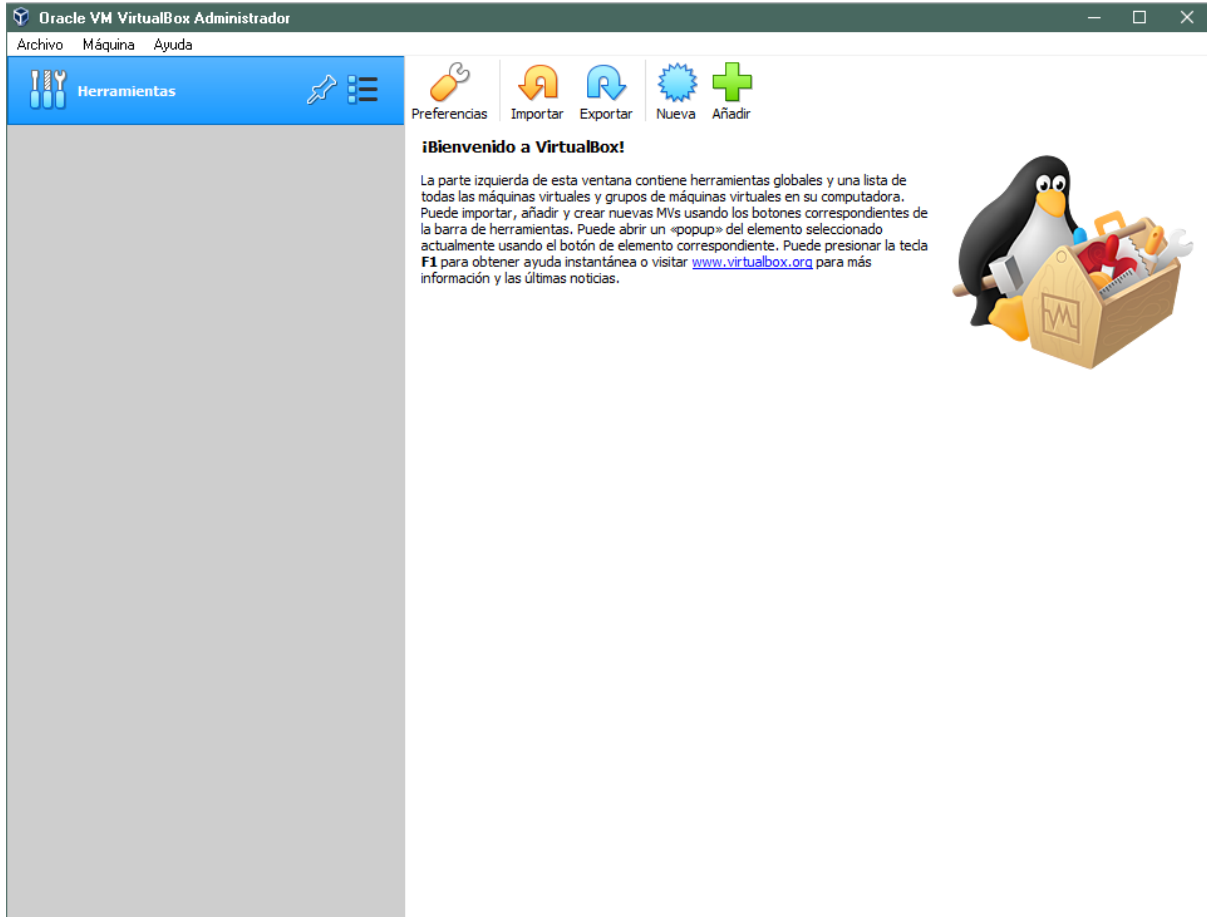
Oracle VM VirtualBox Administrador

Archivo Máquina Ayuda

Herramientas

Preferencias Importar Exportar Nueva Añadir

¡Bienvenido a VirtualBox!

La parte izquierda de esta ventana contiene herramientas globales y una lista de todas las máquinas virtuales y grupos de máquinas virtuales en su computadora. Puede importar, añadir y crear nuevas MVs usando los botones correspondientes de la barra de herramientas. Puede abrir un «popup» del elemento seleccionado actualmente usando el botón de elemento correspondiente. Puede presionar la tecla **F1** para obtener ayuda instantánea o visitar www.virtualbox.org para más información y las últimas noticias.

VM